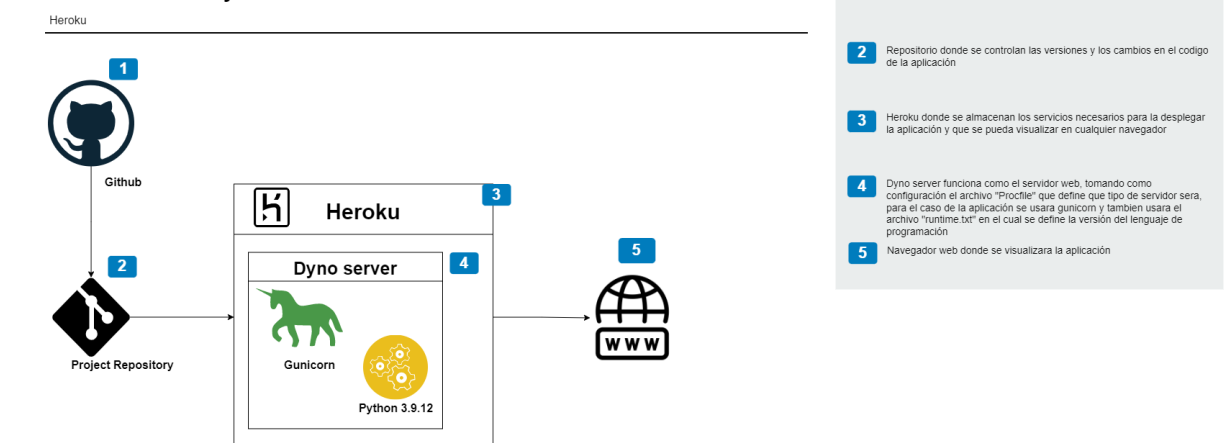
Heroku

1

Github

2

Project Repository

3

Heroku

Dyno server

4

Gunicorn

Python 3.9.12

5

WWW

2 Repositorio donde se controlan las versiones y los cambios en el codigo de la aplicación

3 Heroku donde se almacenan los servicios necesarios para la desplegar la aplicación y que se pueda visualizar en cualquier navegador

4 Dyno server funciona como el servidor web, tomando como configuración el archivo "Procfile" que define que tipo de servidor sera, para el caso de la aplicación se usara gunicorn y tambien usara el archivo "runtime.txt" en el cual se define la versión del lenguaje de programación

5 Navegador web donde se visualizara la aplicación